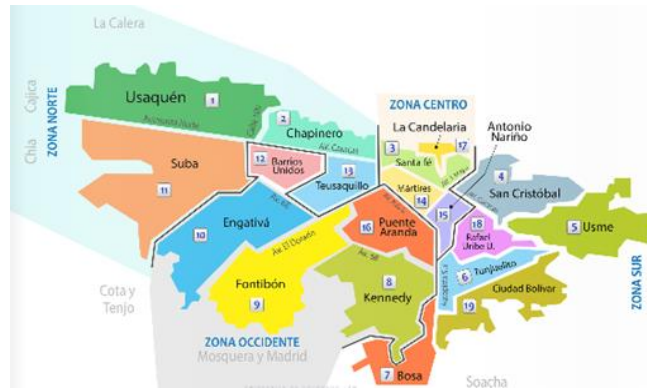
La Calera

Cajicá

Chía

ZONA NORTE

Usaquén 1

Autopista Norte

Calle 100

2 Chapinero

Av. Caracas

ZONA CENTRO

La Candelaria 17

3 Santa fé

Antonio Nariño

Suba 11

12 Barrios Unidos

13 Teusaquillo

Mártires 14

15

4 San Cristóbal

5 Usme

Av. 1 Mayo

Av. 68

Av. El Dorado

Engativá 10

16 Puente Aranda

18 Rafael Uribe U.

6 Tunjuelito

Ciudad Bolívar

19

Av. 68

8 Kennedy

Fontibón 9

Cota y Tenjo

ZONA OCCIDENTE

Mosquera y Madrid

7 Bosa

Soacha

ZONA SUR